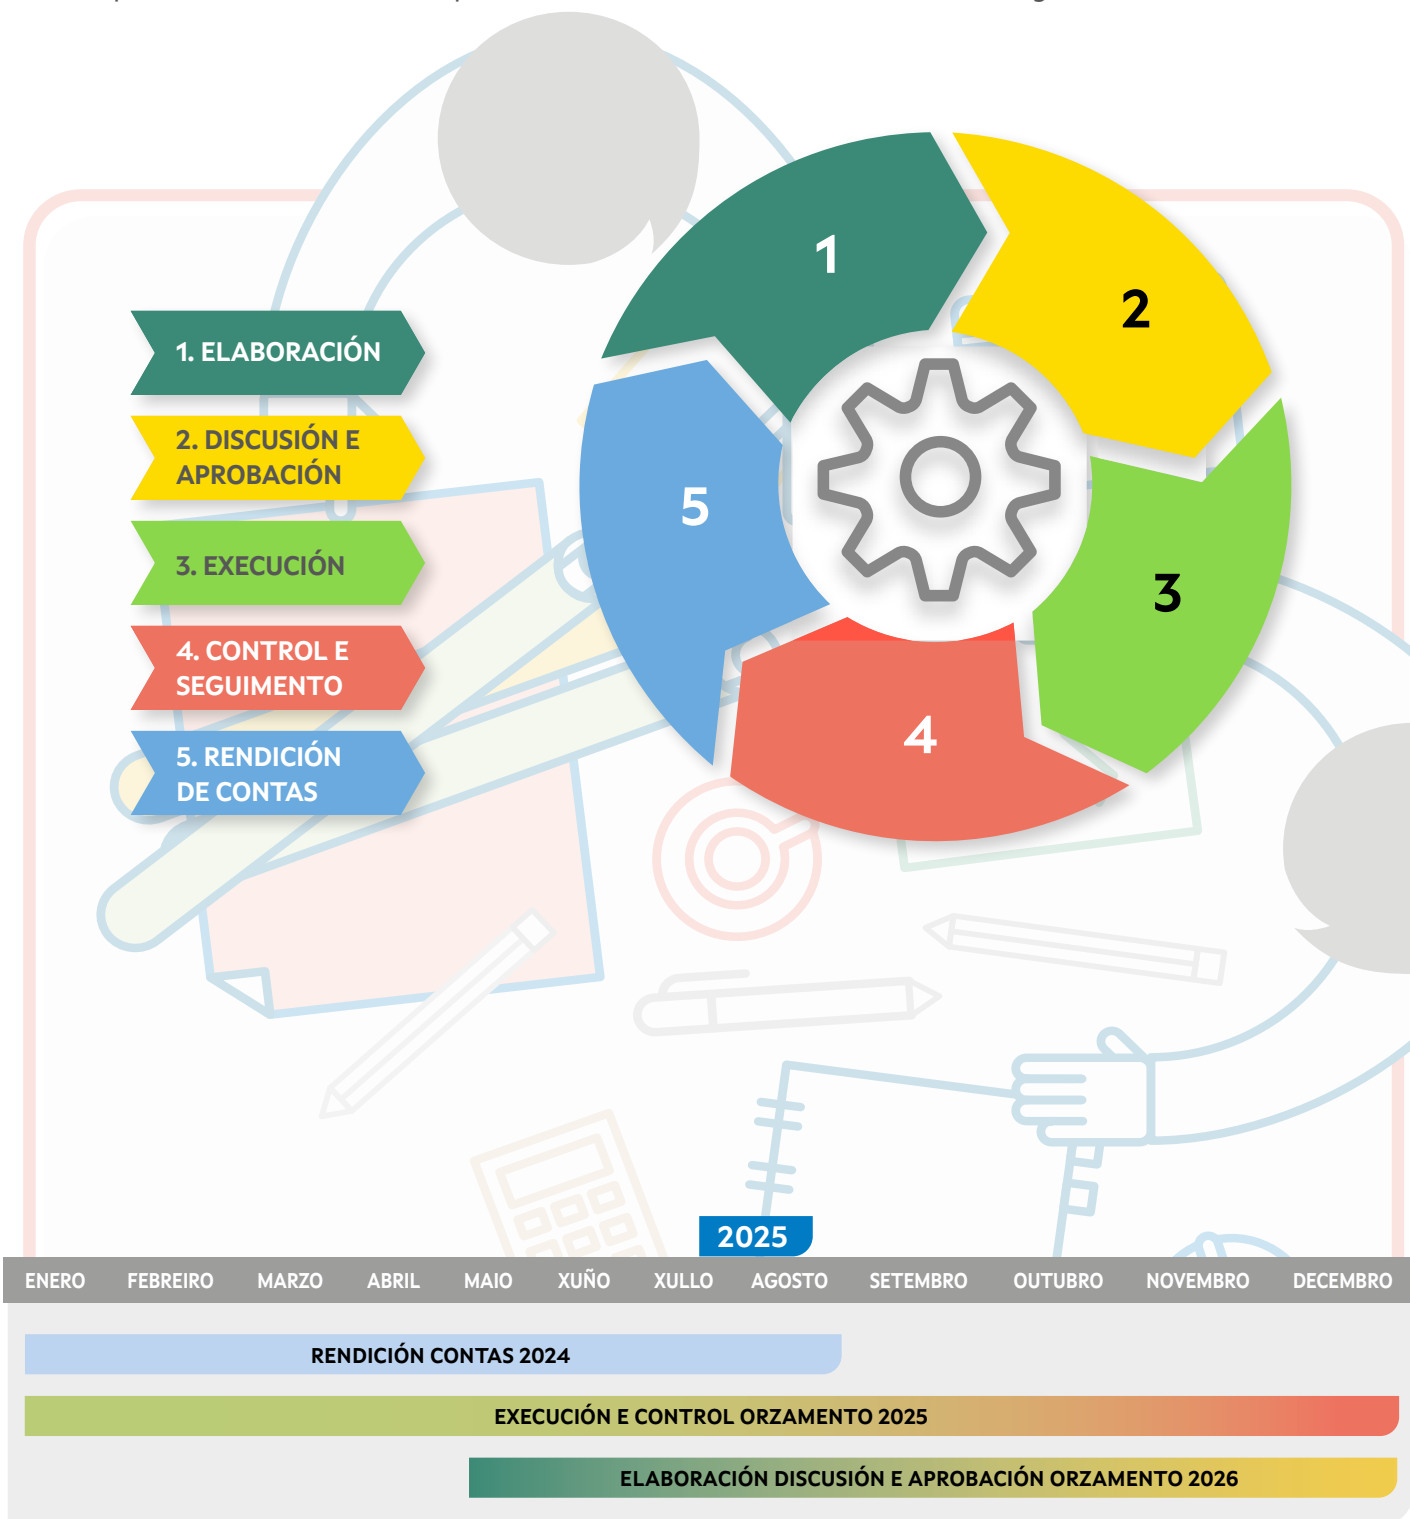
1. ELABORACIÓN

2. DISCUSIÓN E APROBACIÓN

3. EXECUCIÓN

4. CONTROL E SEGUIMENTO

5. RENDICIÓN DE CONTAS

1

2

3

4

5

2025

| ENERO | FEBREIRO | MARZO | ABRIL | MAIO | XUÑO | XULLO | AGOSTO | SETEMBRO | OUTUBRO | NOVEMBRO | DECEMBRO |
|---|---|---|---|---|---|---|---|---|---|---|---|

RENDICIÓN CONTAS 2024

EXECUCIÓN E CONTROL ORZAMENTO 2025

ELABORACIÓN DISCUSIÓN E APROBACIÓN ORZAMENTO 2026